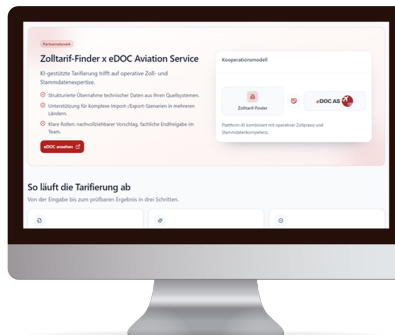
Partnernetzwerk

Zolltarif-Finder x eDOC Aviation Service

KI-gestützte Tarifierung trifft auf operative Zoll- und Stammdatenexpertise.

Strukturierte Übernahme technischer Daten aus Ihren Quellsystemen.

Unterstützung für komplexe Import-/Export-Szenarien in mehreren Ländern.

Klare Rollen: nachvollziehbarer Vorschlag, fachliche Endfreigabe im Team.

eDOC ansehen

Kooperationsmodell

Zolltarif-Finder

eDOC AS

Plattform-KI kombiniert mit operativer Zollpraxis und Stammdatenkompetenz.

So läuft die Tarifierung ab

Von der Eingabe bis zum prüfbaren Ergebnis in drei Schritten.